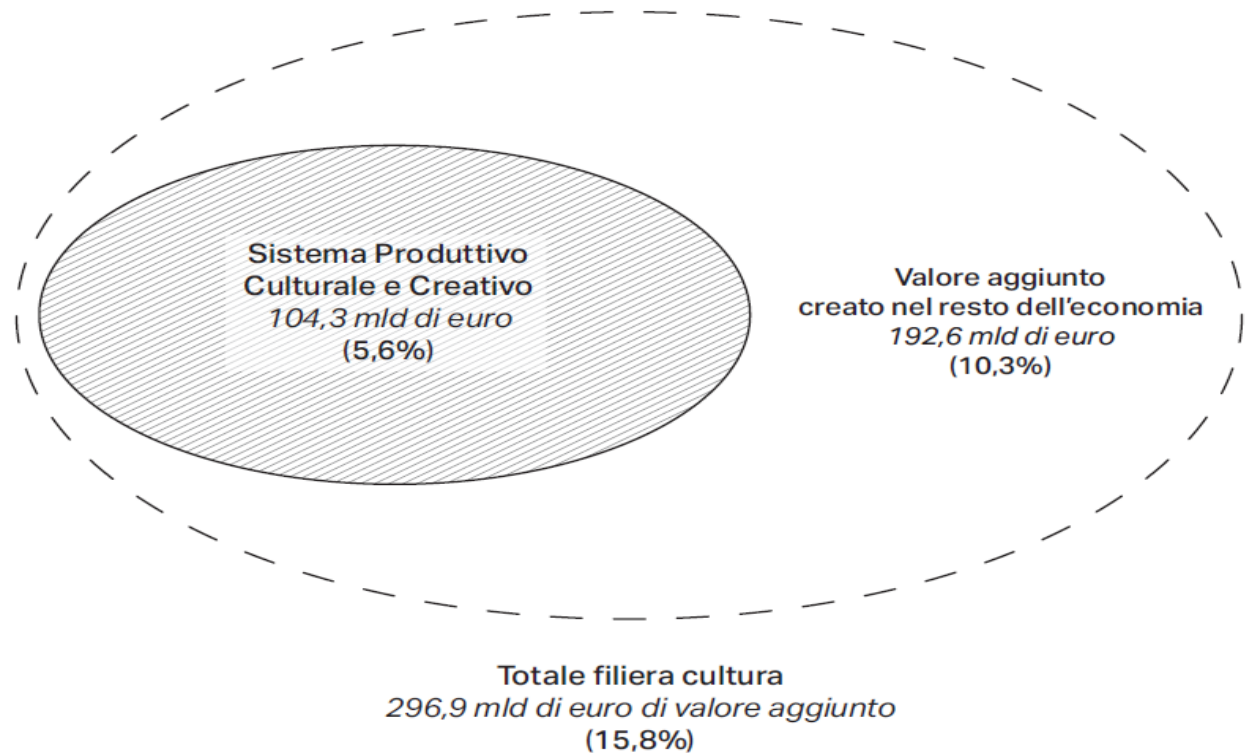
Sistema Produttivo Culturale e Creativo
104,3 mld di euro
(5,6%)

Valore aggiunto creato nel resto dell'economia
192,6 mld di euro
(10,3%)

Totale filiera cultura
296,9 mld di euro di valore aggiunto
(15,8%)